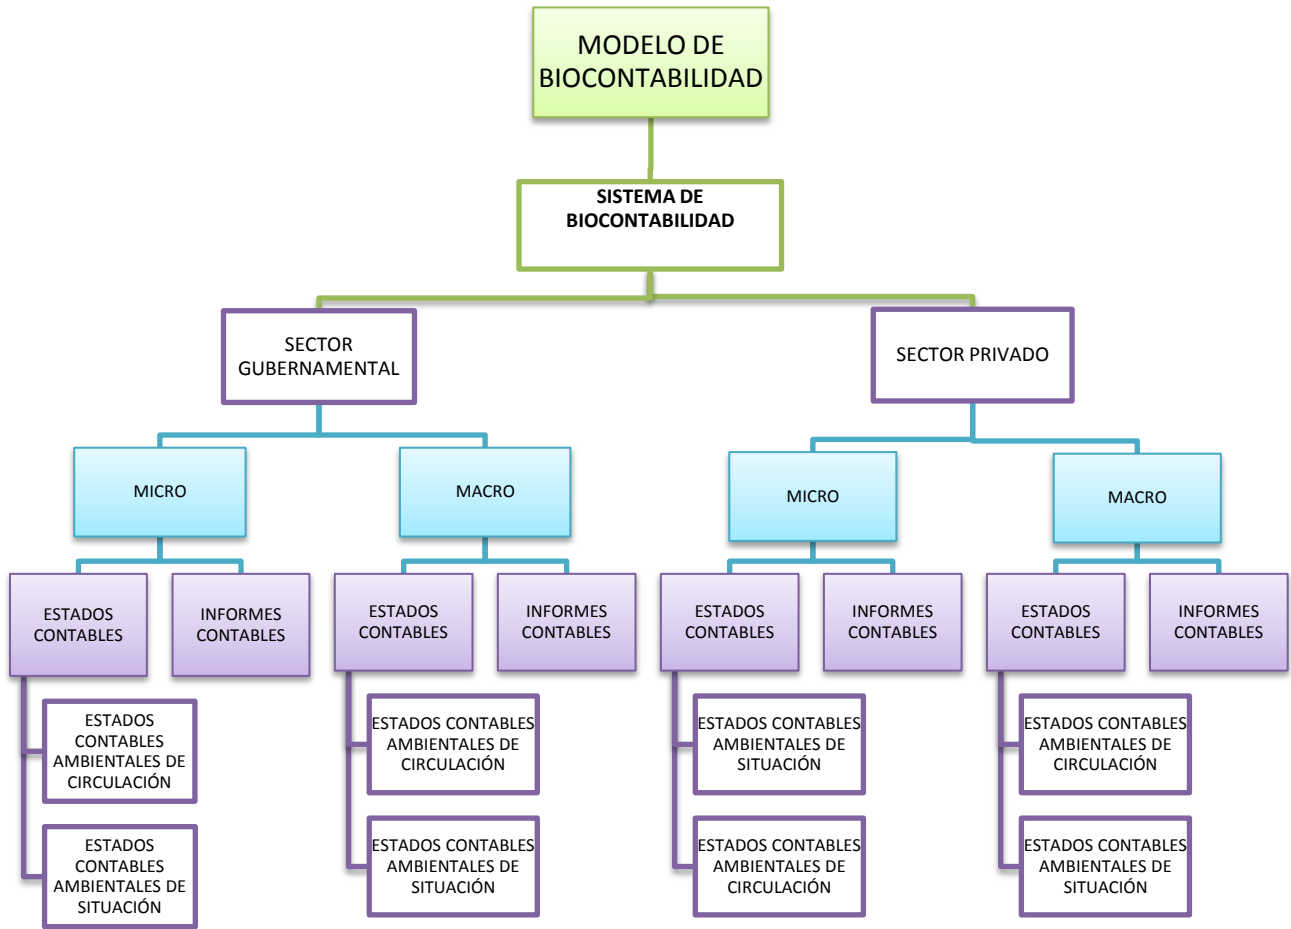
MODELO DE BIOCONTABILIDAD

SISTEMA DE BIOCONTABILIDAD

SECTOR GUBERNAMENTAL

SECTOR PRIVADO

MICRO

MACRO

MICRO

MACRO

ESTADOS CONTABLES

INFORMES CONTABLES

ESTADOS CONTABLES

INFORMES CONTABLES

ESTADOS CONTABLES

INFORMES CONTABLES

ESTADOS CONTABLES

INFORMES CONTABLES

ESTADOS CONTABLES AMBIENTALES DE CIRCULACIÓN

ESTADOS CONTABLES AMBIENTALES DE SITUACIÓN

ESTADOS CONTABLES AMBIENTALES DE CIRCULACIÓN

ESTADOS CONTABLES AMBIENTALES DE SITUACIÓN

ESTADOS CONTABLES AMBIENTALES DE SITUACIÓN

ESTADOS CONTABLES AMBIENTALES DE CIRCULACIÓN

ESTADOS CONTABLES AMBIENTALES DE CIRCULACIÓN

ESTADOS CONTABLES AMBIENTALES DE SITUACIÓN